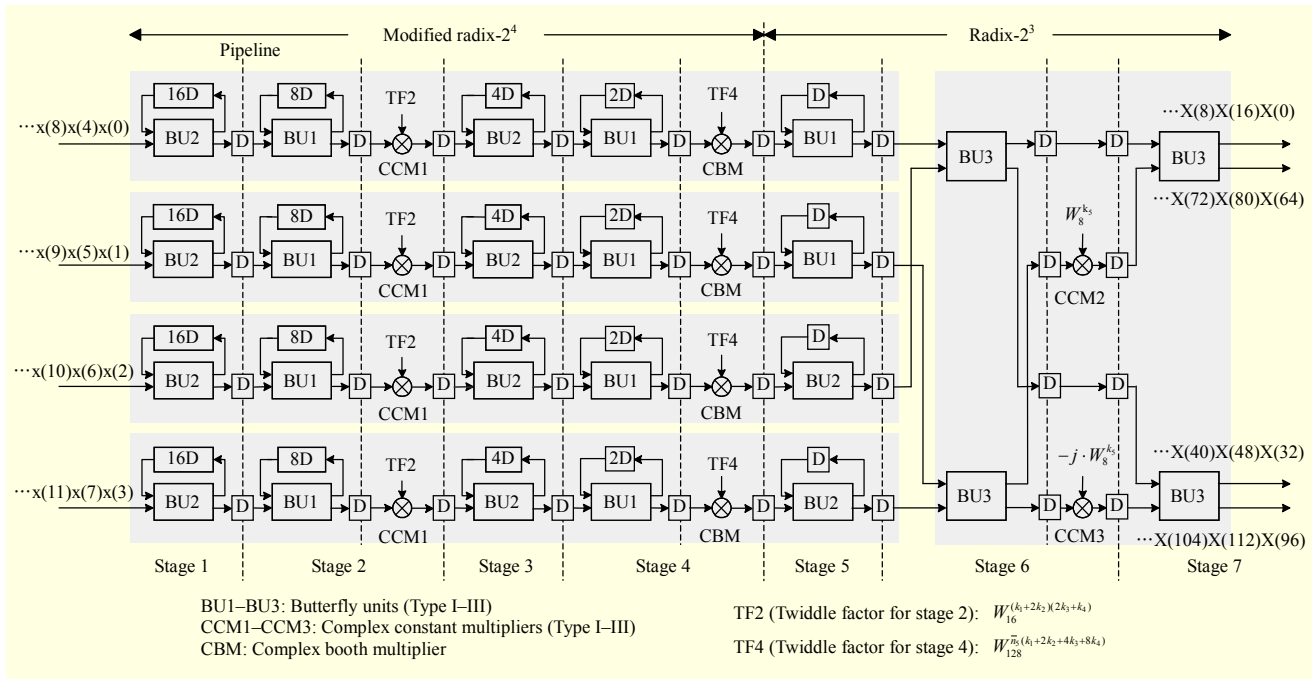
Modified radix-$2^4$

Radix-$2^3$

Pipeline

16D
BU2
D
8D
BU1
D
TF2
CCM1
D
4D
BU2
D
2D
BU1
D
TF4
CBM
D
D
BU1
D

$\cdots x(8)x(4)x(0)$

16D
BU2
D
8D
BU1
D
TF2
CCM1
D
4D
BU2
D
2D
BU1
D
TF4
CBM
D
D
BU1
D

$\cdots x(9)x(5)x(1)$

16D
BU2
D
8D
BU1
D
TF2
CCM1
D
4D
BU2
D
2D
BU1
D
TF4
CBM
D
D
BU2
D

$\cdots x(10)x(6)x(2)$

16D
BU2
D
8D
BU1
D
TF2
CCM1
D
4D
BU2
D
2D
BU1
D
TF4
CBM
D
D
BU2
D

$\cdots x(11)x(7)x(3)$

BU3
D
D
BU3

$\cdots X(8)X(16)X(0)$

$\cdots X(72)X(80)X(64)$

$W_8^{k_5}$
D
D
CCM2

D
D

$-j \cdot W_8^{k_5}$

BU3
D
D
CCM3
BU3

$\cdots X(40)X(48)X(32)$

$\cdots X(104)X(112)X(96)$

Stage 1
Stage 2
Stage 3
Stage 4
Stage 5
Stage 6
Stage 7

BU1–BU3: Butterfly units (Type I–III)
CCM1–CCM3: Complex constant multipliers (Type I–III)
CBM: Complex booth multiplier

TF2 (Twiddle factor for stage 2): $W_{16}^{(k_1+2k_2)(2k_3+k_4)}$

TF4 (Twiddle factor for stage 4): $W_{128}^{\bar{n}_5(k_1+2k_2+4k_3+8k_4)}$